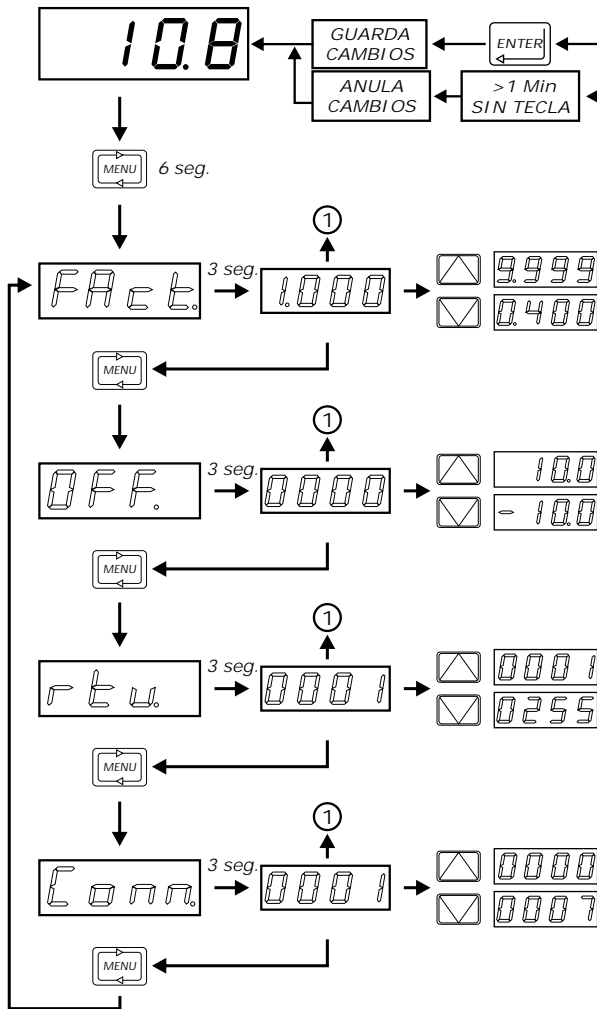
10.8

GUARDA CAMBIOS

ENTER

ANULA CAMBIOS

>1 Min SIN TECLA

MENU 6 seg.

FAct.

3 seg.

1

1.000

9.999

0.400

MENU

OFF.

3 seg.

1

0000

10.0

- 10.0

MENU

rtu.

3 seg.

1

0001

0001

0255

MENU

Conn.

3 seg.

1

0001

0000

0007

MENU